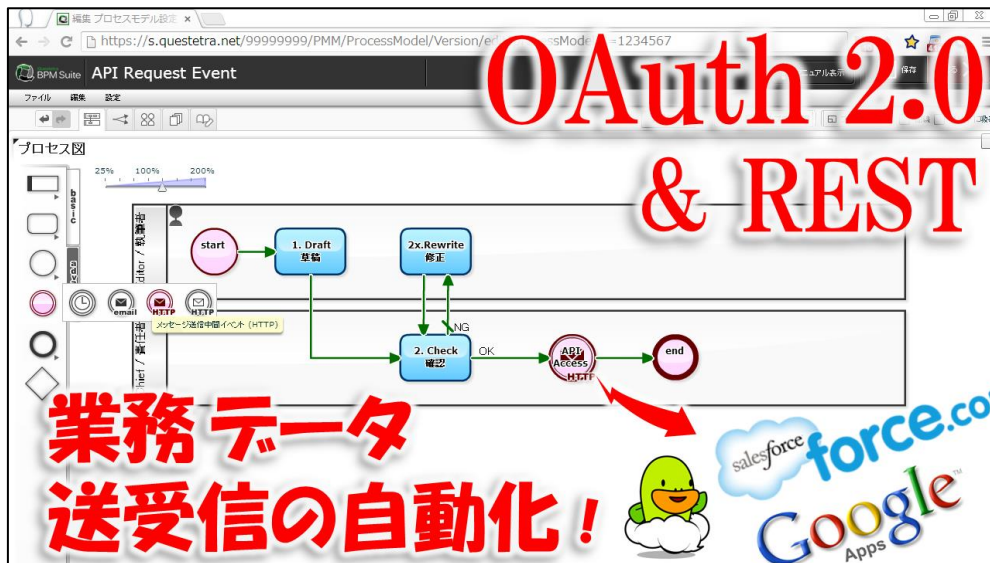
編集 プロセスモデル設定 ×

https://s.questetra.net/99999999/PMM/ProcessModel/Version/ed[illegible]ssMode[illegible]=1234567

BPM Suite API Request Event

ファイル 編集 設定

OAuth 2.0

& REST

プロセス図

25% 100% 200%

basic

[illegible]ditor / 執筆

start

1. Draft 草稿

2x.Rewrite 修正

email

HTTP

HTTP

メッセージ送信中間イベント（HTTP）

NG

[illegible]ief / 責任

2. Check 確認

OK

API Access

HTTP

end

業務データ

送受信の自動化！

salesforce

force.co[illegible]

Google Apps